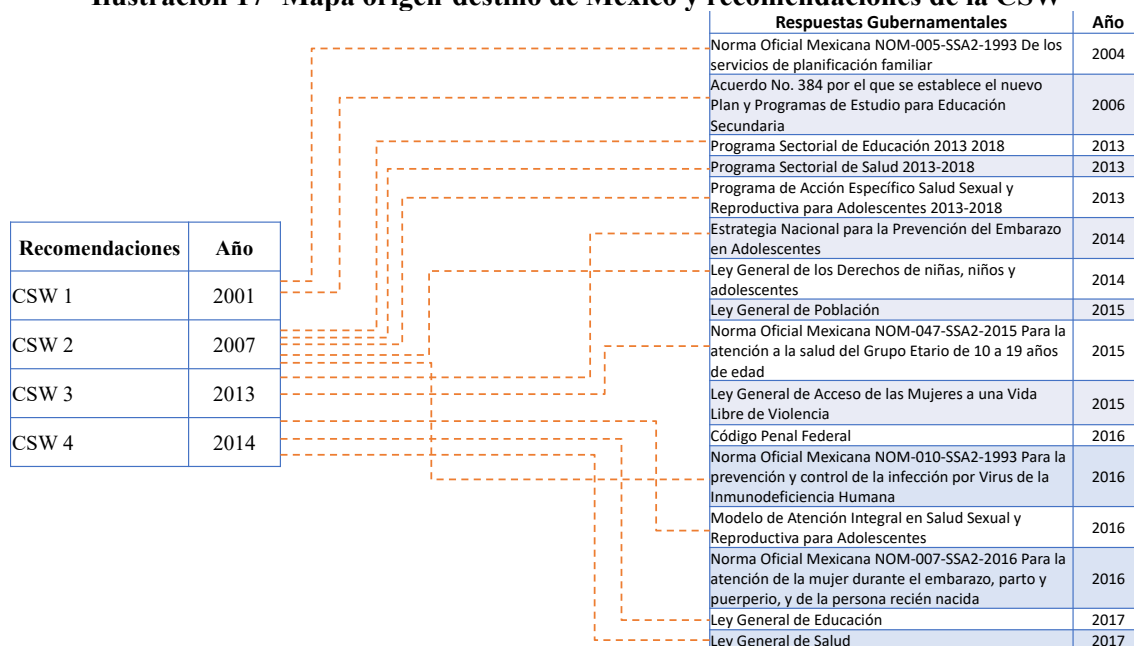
Ilustración 17 Mapa origen-destino de México y recomendaciones de la CSW

| Recomendaciones | Año |
|---|---|
| CSW 1 | 2001 |
| CSW 2 | 2007 |
| CSW 3 | 2013 |
| CSW 4 | 2014 |

| Respuestas Gubernamentales | Año |
|---|---|
| Norma Oficial Mexicana NOM-005-SSA2-1993 De los servicios de planificación familiar | 2004 |
| Acuerdo No. 384 por el que se establece el nuevo Plan y Programas de Estudio para Educación Secundaria | 2006 |
| Programa Sectorial de Educación 2013 2018 | 2013 |
| Programa Sectorial de Salud 2013-2018 | 2013 |
| Programa de Acción Específico Salud Sexual y Reproductiva para Adolescentes 2013-2018 | 2013 |
| Estrategia Nacional para la Prevención del Embarazo en Adolescentes | 2014 |
| Ley General de los Derechos de niñas, niños y adolescentes | 2014 |
| Ley General de Población | 2015 |
| Norma Oficial Mexicana NOM-047-SSA2-2015 Para la atención a la salud del Grupo Etario de 10 a 19 años de edad | 2015 |
| Ley General de Acceso de las Mujeres a una Vida Libre de Violencia | 2015 |
| Código Penal Federal | 2016 |
| Norma Oficial Mexicana NOM-010-SSA2-1993 Para la prevención y control de la infección por Virus de la Inmunodeficiencia Humana | 2016 |
| Modelo de Atención Integral en Salud Sexual y Reproductiva para Adolescentes | 2016 |
| Norma Oficial Mexicana NOM-007-SSA2-2016 Para la atención de la mujer durante el embarazo, parto y puerperio, y de la persona recién nacida | 2016 |
| Ley General de Educación | 2017 |
| Ley General de Salud | 2017 |